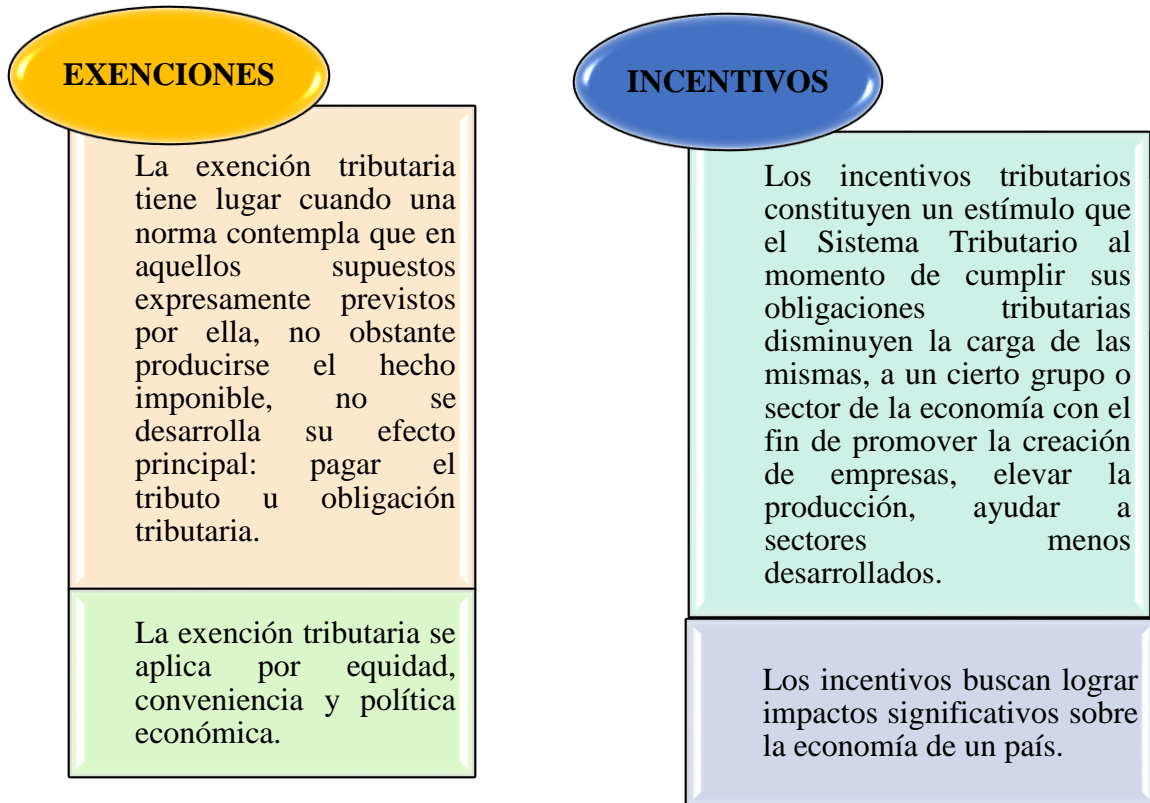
EXENCIONES

La exención tributaria tiene lugar cuando una norma contempla que en aquellos supuestos expresamente previstos por ella, no obstante producirse el hecho imponible, no se desarrolla su efecto principal: pagar el tributo u obligación tributaria.

La exención tributaria se aplica por equidad, conveniencia y política económica.

INCENTIVOS

Los incentivos tributarios constituyen un estímulo que el Sistema Tributario al momento de cumplir sus obligaciones tributarias disminuyen la carga de las mismas, a un cierto grupo o sector de la economía con el fin de promover la creación de empresas, elevar la producción, ayudar a sectores menos desarrollados.

Los incentivos buscan lograr impactos significativos sobre la economía de un país.